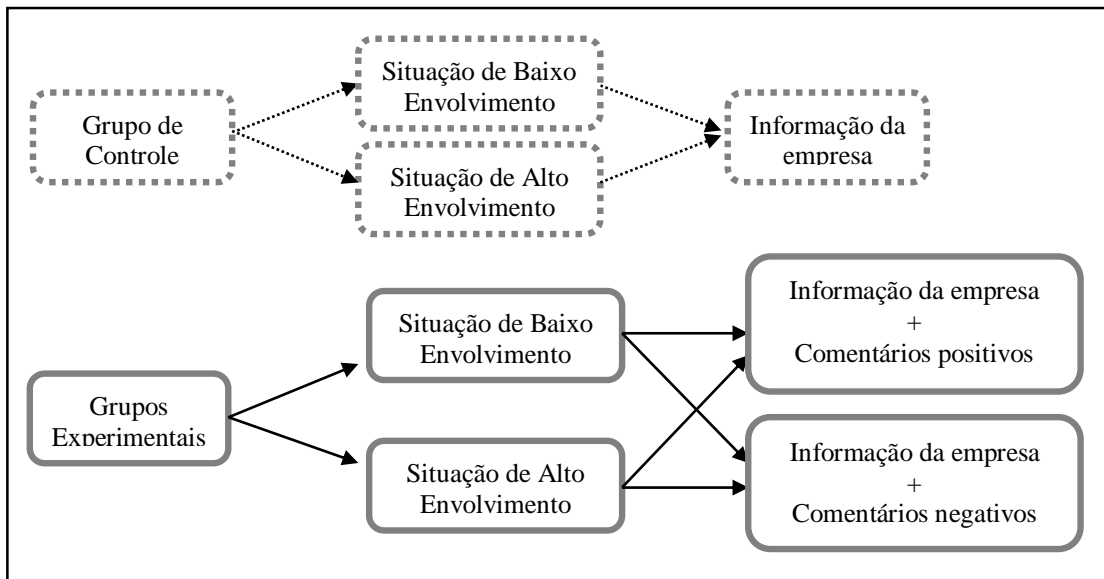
Grupo de Controle

Situação de Baixo Envolvimento

Situação de Alto Envolvimento

Informação da empresa

Grupos Experimentais

Situação de Baixo Envolvimento

Situação de Alto Envolvimento

Informação da empresa + Comentários positivos

Informação da empresa + Comentários negativos